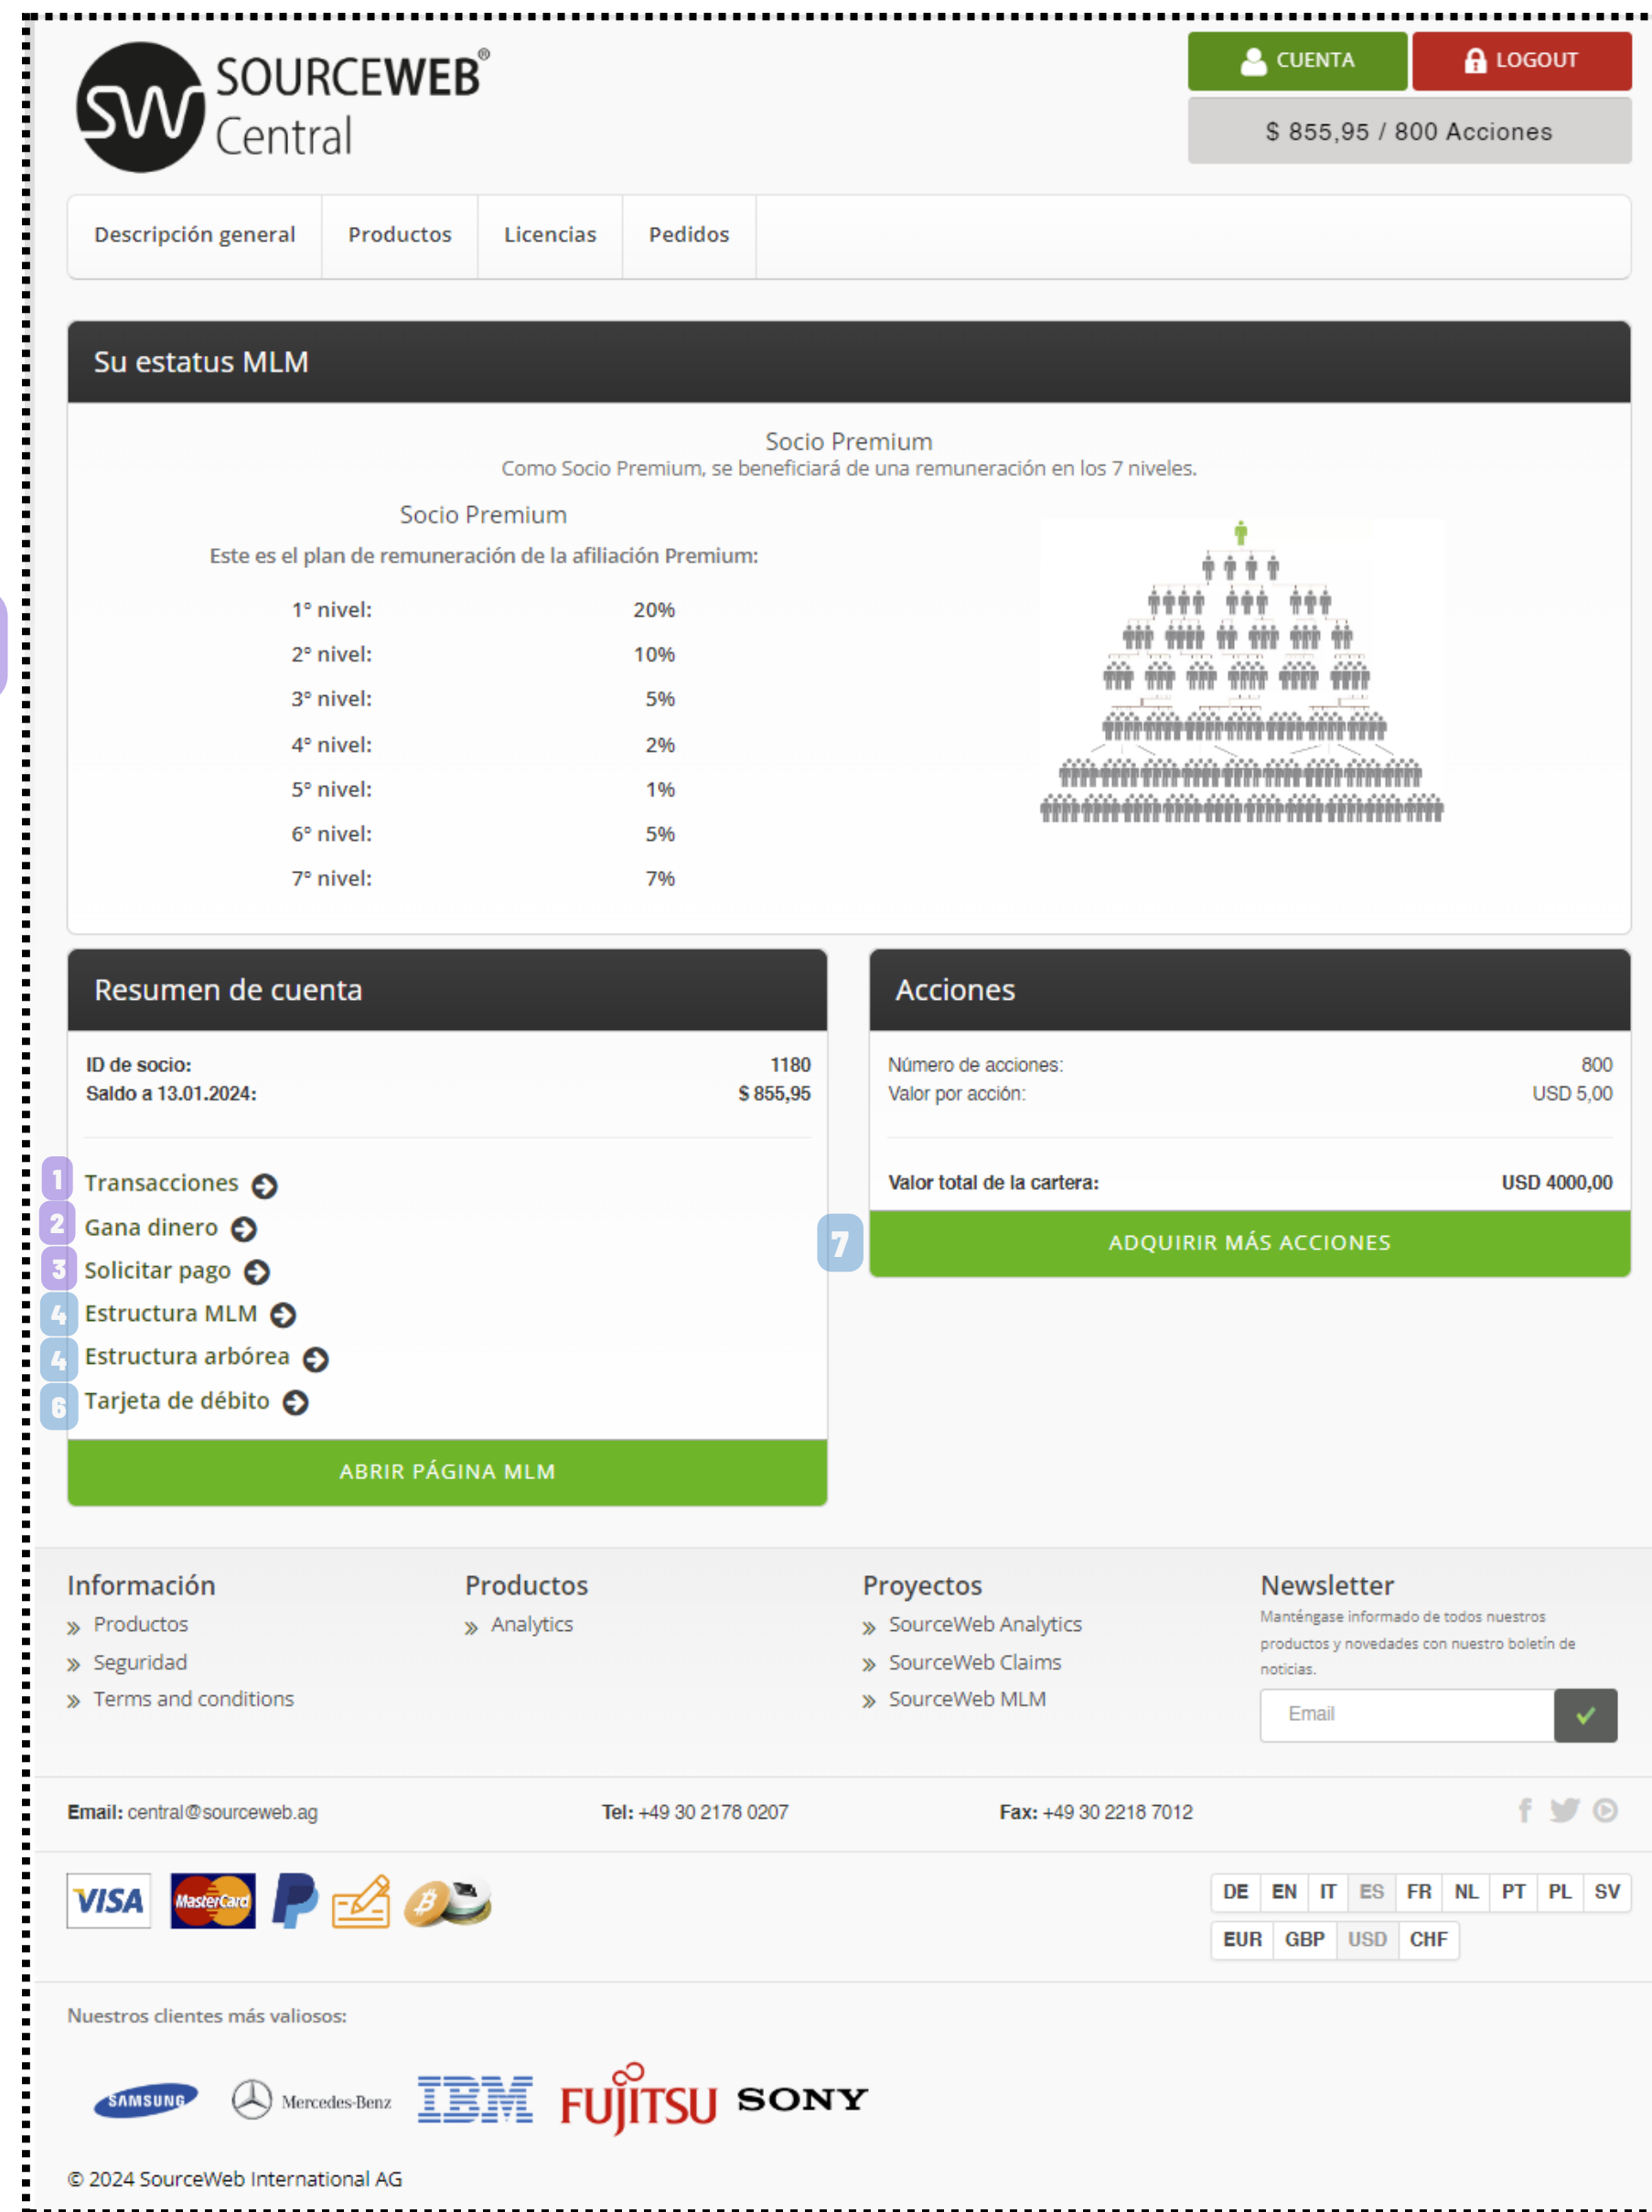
SW SOURCEWEB® Central

CUENTA LOGOUT

$ 855,95 / 800 Acciones

Descripción general | Productos | Licencias | Pedidos

Su estatus MLM

Socio Premium
Como Socio Premium, se beneficiará de una remuneración en los 7 niveles.

Socio Premium
Este es el plan de remuneración de la afiliación Premium:

| | |
|---|---|
| 1° nivel: | 20% |
| 2° nivel: | 10% |
| 3° nivel: | 5% |
| 4° nivel: | 2% |
| 5° nivel: | 1% |
| 6° nivel: | 5% |
| 7° nivel: | 7% |

Resumen de cuenta

ID de socio: 1180
Saldo a 13.01.2024: $ 855,95

1 Transacciones
2 Gana dinero
3 Solicitar pago
4 Estructura MLM
4 Estructura arbórea
6 Tarjeta de débito

ABRIR PÁGINA MLM

Acciones

Número de acciones: 800
Valor por acción: USD 5,00

Valor total de la cartera: USD 4000,00

7 ADQUIRIR MÁS ACCIONES

Información
» Productos
» Seguridad
» Terms and conditions

Productos
» Analytics

Proyectos
» SourceWeb Analytics
» SourceWeb Claims
» SourceWeb MLM

Newsletter
Manténgase informado de todos nuestros productos y novedades con nuestro boletín de noticias.
Email

Email: central@sourceweb.ag Tel: +49 30 2178 0207 Fax: +49 30 2218 7012

VISA MasterCard

DE EN IT ES FR NL PT PL SV
EUR GBP USD CHF

Nuestros clientes más valiosos:

SAMSUNG Mercedes-Benz IBM FUJITSU SONY

© 2024 SourceWeb International AG